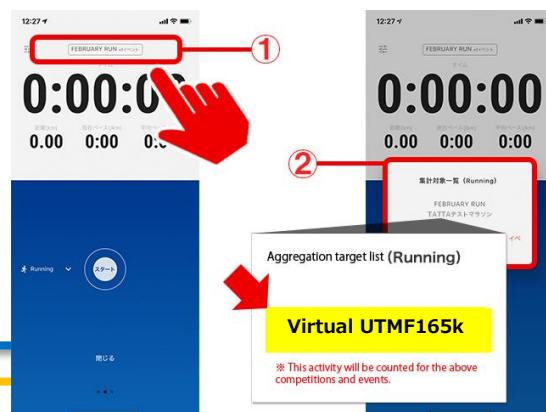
12:27

FEBRUARY RUN ほか1イベント

タイム

0:00:00

距離(km)

0.00

平均ペース(/km)

0:00

平均

0.

①

Running

スタート

閉じる

12:27

FEBRUARY RUN ほか1イベント

タイム

0:00:00

0.00

0:00

0.

②

集計対象一覧 (Running)

FEBRUARY RUN

TATTAテストマラソン

イベ

Aggregation target list (Running)

Virtual UTMF165k

※ This activity will be counted for the above competitions and events.